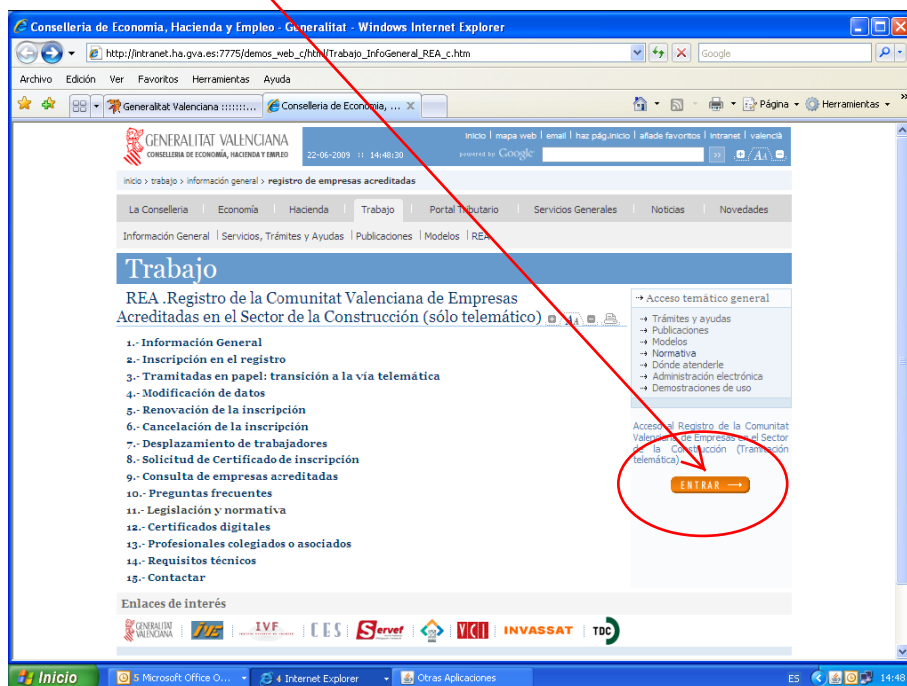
Conselleria de Economia, Hacienda y Empleo - Generalitat - Windows Internet Explorer

http://intranet.ha.gva.es:7775/demos_web_c/html/Trabajo_InfoGeneral_REA_c.htm

Google

Archivo Edición Ver Favoritos Herramientas Ayuda

Generalitat Valenciana :::::::... Conselleria de Economía, ...

Página Herramientas

GENERALITAT VALENCIANA
CONSELLERIA DE ECONOMÍA, HACIENDA Y EMPLEO

22-06-2009 :: 14:48:30

inicio | mapa web | email | haz pág.inicio | añade favoritos | intranet | valencià

powered by Google

inicio > trabajo > información general > registro de empresas acreditadas

La Conselleria | Economía | Hacienda | Trabajo | Portal Tributario | Servicios Generales | Noticias | Novedades

Información General | Servicios, Trámites y Ayudas | Publicaciones | Modelos | REA

Trabajo

REA .Registro de la Comunitat Valenciana de Empresas Acreditadas en el Sector de la Construcción (sólo telemático)

1.- Información General
2.- Inscripción en el registro
3.- Tramitadas en papel: transición a la vía telemática
4.- Modificación de datos
5.- Renovación de la inscripción
6.- Cancelación de la inscripción
7.- Desplazamiento de trabajadores
8.- Solicitud de Certificado de inscripción
9.- Consulta de empresas acreditadas
10.- Preguntas frecuentes
11.- Legislación y normativa
12.- Certificados digitales
13.- Profesionales colegiados o asociados
14.- Requisitos técnicos
15.- Contactar

Acceso temático general
→ Trámites y ayudas
→ Publicaciones
→ Modelos
→ Normativa
→ Dónde atenderle
→ Administración electrónica
→ Demostraciones de uso

Acceso al Registro de la Comunitat Valenciana de Empresas en el Sector de la Construcción (Tramitación telemática)

ENTRAR

Enlaces de interés

GENERALITAT VALENCIANA IVF CES Servef IVCI INVASSAT TDC

Inicio | 5 Microsoft Office O... | 4 Internet Explorer | Otras Aplicaciones | ES | 14:48